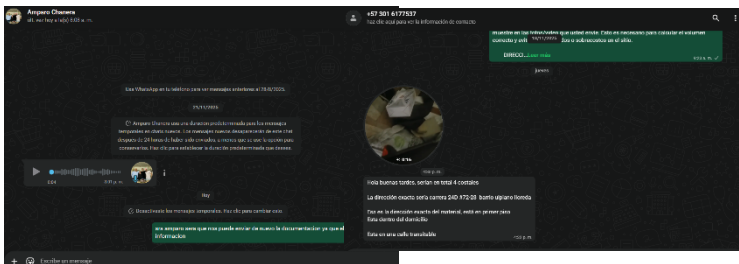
Amparo Chenera
últ. vez hoy a la(s) 8:03 a. m.

Usa WhatsApp en tu teléfono para ver mensajes anteriores al 29/8/2025.

25/11/2025

Amparo Chenera usa una duración predeterminada para los mensajes temporales en chats nuevos. Los mensajes nuevos desaparecerán de este chat después de 24 horas de haber sido enviados, a menos que se use la opción para conservarlos. Haz clic para establecer la duración predeterminada que desees.

0:04
9:01 p. m.

Hoy

Desactivaste los mensajes temporales. Haz clic para cambiar esto.

ana amparo ayer que nos puede enviar de nuevo la documentacion ya que el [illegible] informacion

Escribe un mensaje

+57 301 6177537
Haz clic aquí para ver la información de contacto

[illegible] en las ubicaciones que usted envió. Esto es necesario para calcular el volumen correcto y evit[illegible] 19/11/2025 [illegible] los sobrecostos en el sitio.

DIRECCI... Leer más

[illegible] p. m.

Jueves

0:10

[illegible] p. m.

Hola buenas tardes, serían en total 4 costales

La dirección exacto sería carrera 24D #72-28 barrio olpiano lloreda

Fue es la dirección exacta del material, está en primer piso
Está dentro del domicilio

Esto es una calle transitable

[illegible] p. m.